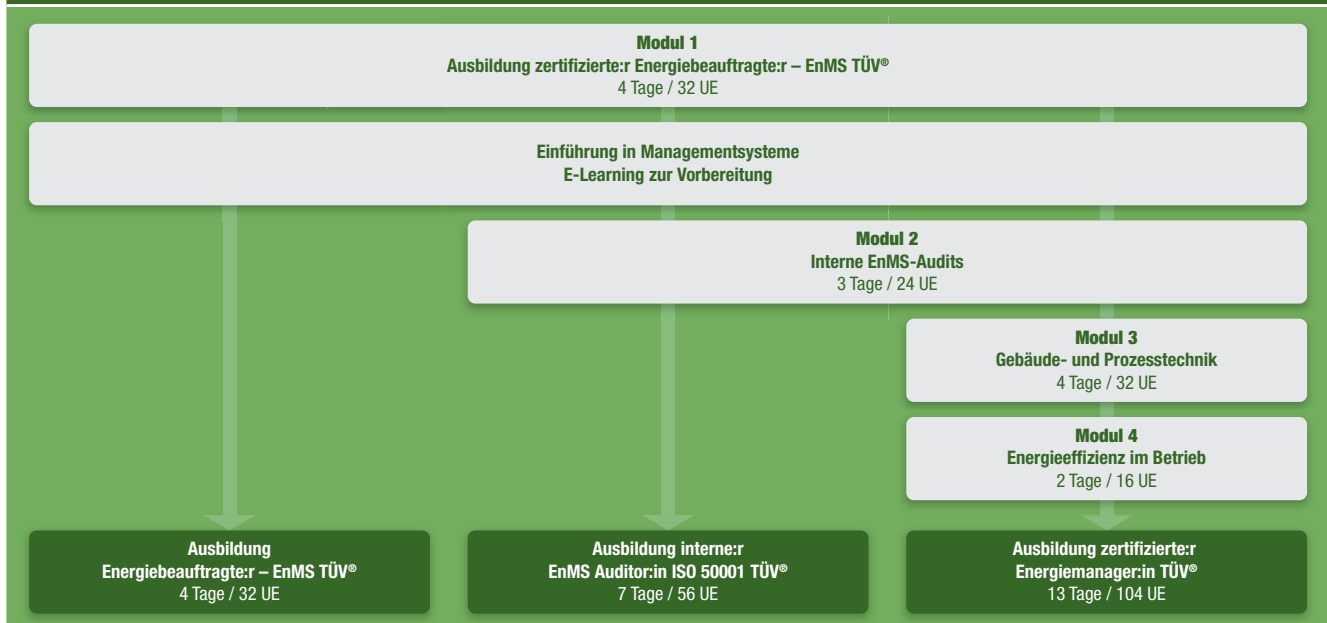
Modul 1
Ausbildung zertifizierte:r Energiebeauftragte:r – EnMS TÜV®
4 Tage / 32 UE

Einführung in Managementsysteme
E-Learning zur Vorbereitung

Modul 2
Interne EnMS-Audits
3 Tage / 24 UE

Modul 3
Gebäude- und Prozesstechnik
4 Tage / 32 UE

Modul 4
Energieeffizienz im Betrieb
2 Tage / 16 UE

Ausbildung
Energiebeauftragte:r – EnMS TÜV®
4 Tage / 32 UE

Ausbildung interne:r
EnMS Auditor:in ISO 50001 TÜV®
7 Tage / 56 UE

Ausbildung zertifizierte:r
Energiemanager:in TÜV®
13 Tage / 104 UE